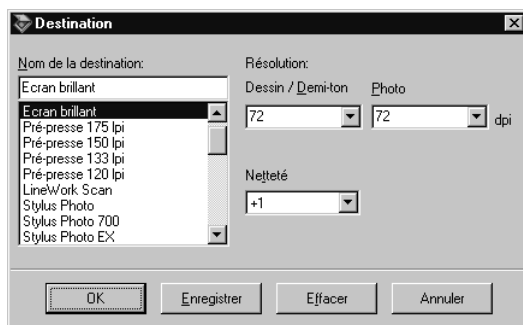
Destination

Nom de la destination:

Ecran brillant

Ecran brillant
Pré-presse 175 lpi
Pré-presse 150 lpi
Pré-presse 133 lpi
Pré-presse 120 lpi
LineWork Scan
Stylus Photo
Stylus Photo 700
Stylus Photo EX

Résolution:

Dessin / Demi-ton

72

Photo

72

dpi

Netteté

+1

OK

Enregistrer

Effacer

Annuler